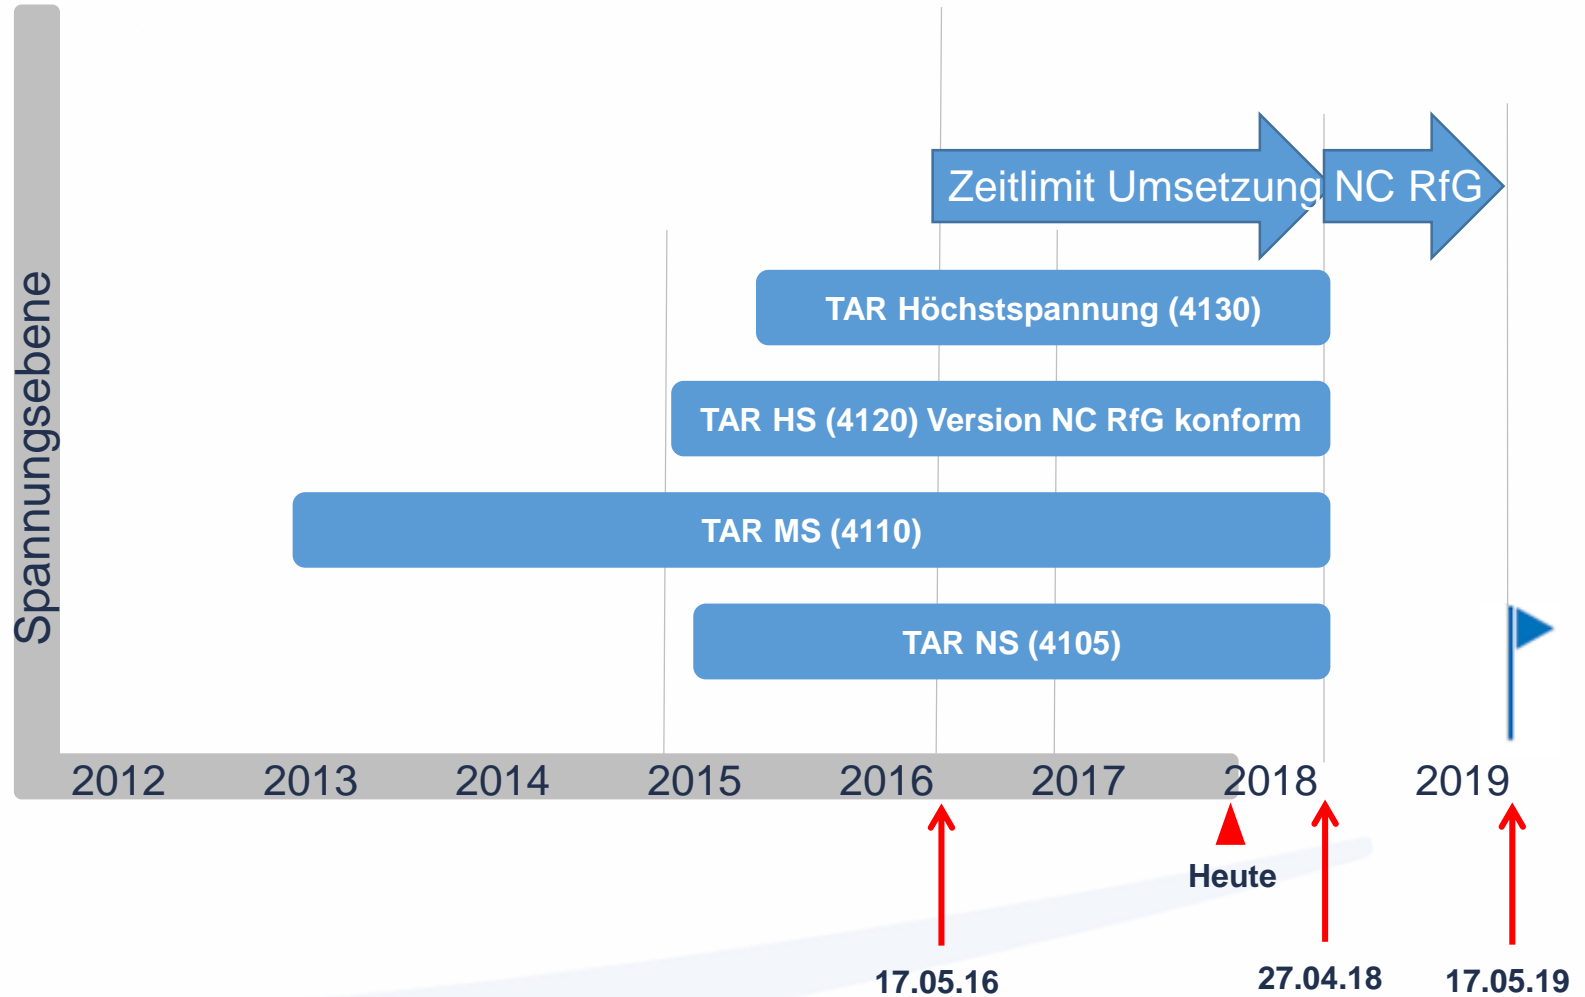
Zeitlimit Umsetzung NC RfG

TAR Höchstspannung (4130)

TAR HS (4120) Version NC RfG konform

TAR MS (4110)

TAR NS (4105)

Spannungsebene

2012 2013 2014 2015 2016 2017 2018 2019

Heute

17.05.16

27.04.18

17.05.19